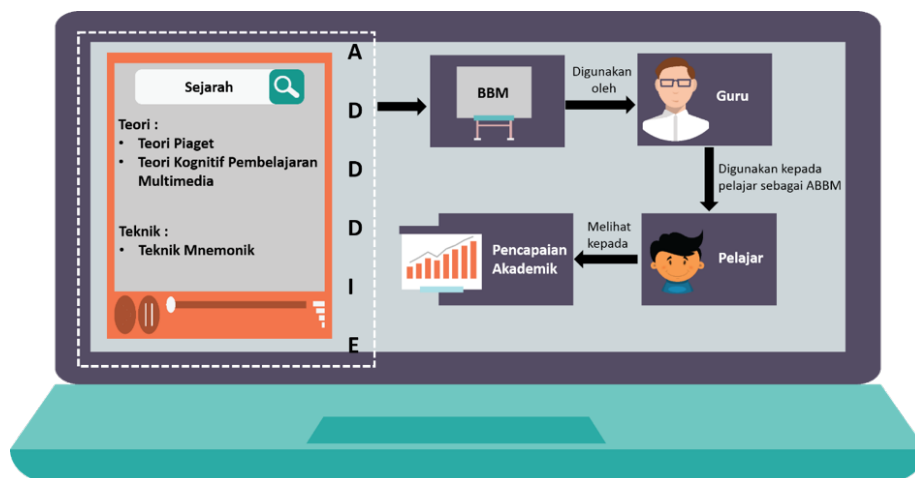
Sejarah

Teori :
• Teori Piaget
• Teori Kognitif Pembelajaran Multimedia

Teknik :
• Teknik Mnemonik

A
D
D
D
I
E

BBM

Digunakan oleh

Guru

Digunakan kepada pelajar sebagai ABBM

Pelajar

Melihat kepada

Pencapaian Akademik